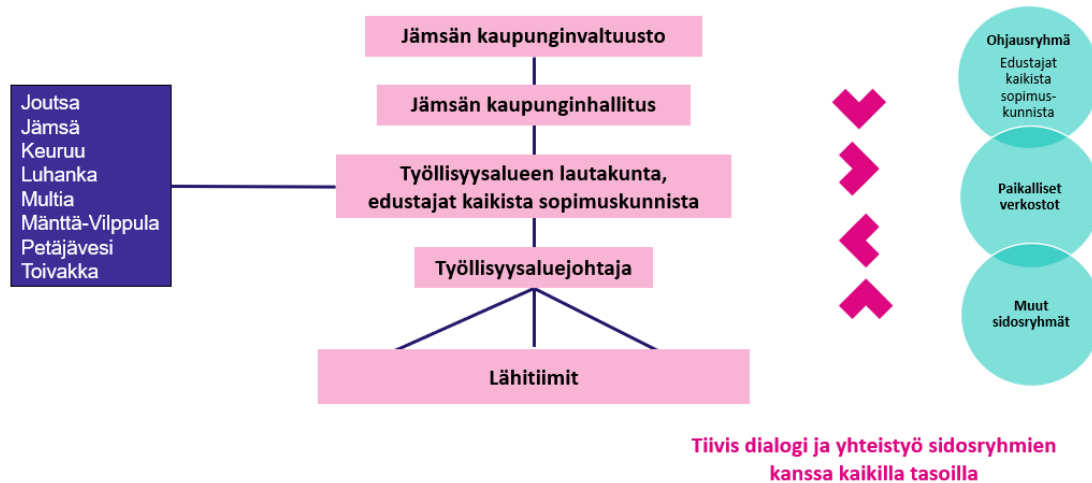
Jämsän kaupunginvaltuusto

Jämsän kaupunginhallitus

Työllisyysalueen lautakunta, edustajat kaikista sopimuskunnista

Työllisyysaluejohtaja

Lähitiimit

Joutsa
Jämsä
Keuruu
Luhanka
Multia
Mänttä-Vilppula
Petäjävesi
Toivakka

Ohjausryhmä
Edustajat kaikista sopimuskunnista

Paikalliset verkostot

Muut sidosryhmät

Tiivis dialogi ja yhteistyö sidosryhmien kanssa kaikilla tasoilla